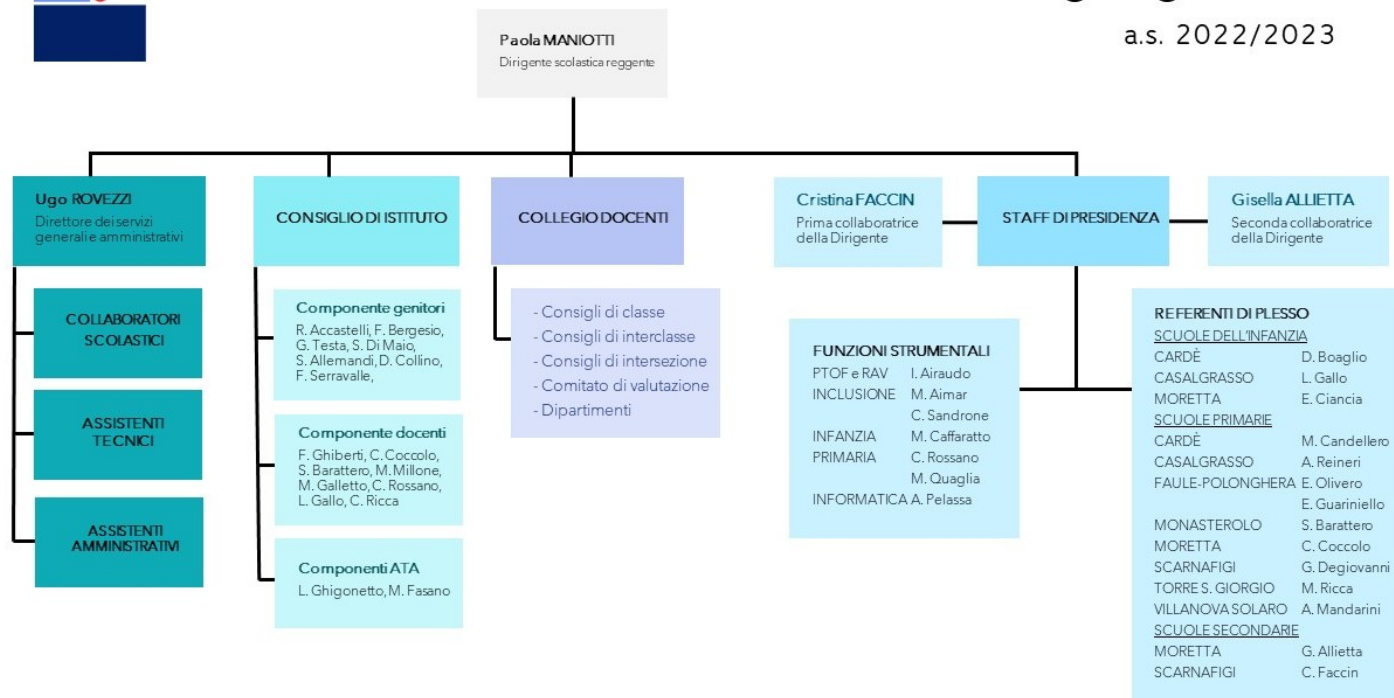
a.s. 2022/2023

Paola MANIOTTI
Dirigente scolastica reggente

Ugo ROVEZZI
Direttore dei servizi generali e amministrativi

COLLABORATORI SCOLASTICI

ASSISTENTI TECNICI

ASSISTENTI AMMINISTRATIVI

CONSIGLIO DI ISTITUTO

Componente genitori
R. Accastelli, F. Bergesio, G. Testa, S. Di Maio, S. Allemandi, D. Collino, F. Serravalle,

Componente docenti
F. Ghiberti, C. Coccolo, S. Barattero, M. Millone, M. Galletto, C. Rossano, L. Gallo, C. Ricca

Componenti ATA
L. Ghigonetto, M. Fasano

COLLEGIO DOCENTI

- Consigli di classe
- Consigli di interclasse
- Consigli di intersezione
- Comitato di valutazione
- Dipartimenti

Cristina FACCIN
Prima collaboratrice della Dirigente

STAFF DI PRESIDENZA

Gisella ALLIETTA
Seconda collaboratrice della Dirigente

FUNZIONI STRUMENTALI
PTOF e RAV I. Airaudo
INCLUSIONE M. Aimar
C. Sandrone
INFANZIA M. Caffaratto
PRIMARIA C. Rossano
M. Quaglia
INFORMATICA A. Pelassa

REFERENTI DI PLESSO
SCUOLE DELL'INFANZIA
CARDÈ D. Boaglio
CASALGRASSO L. Gallo
MORETTA E. Ciancia
SCUOLE PRIMARIE
CARDÈ M. Candellero
CASALGRASSO A. Reineri
FAULE-POLONGHERA E. Olivero
E. Guariniello
MONASTEROLO S. Barattero
MORETTA C. Coccolo
SCARNAFIGI G. Degiovanni
TORRE S. GIORGIO M. Ricca
VILLANOVA SOLARO A. Mandarini
SCUOLE SECONDARIE
MORETTA G. Allietta
SCARNAFIGI C. Faccin